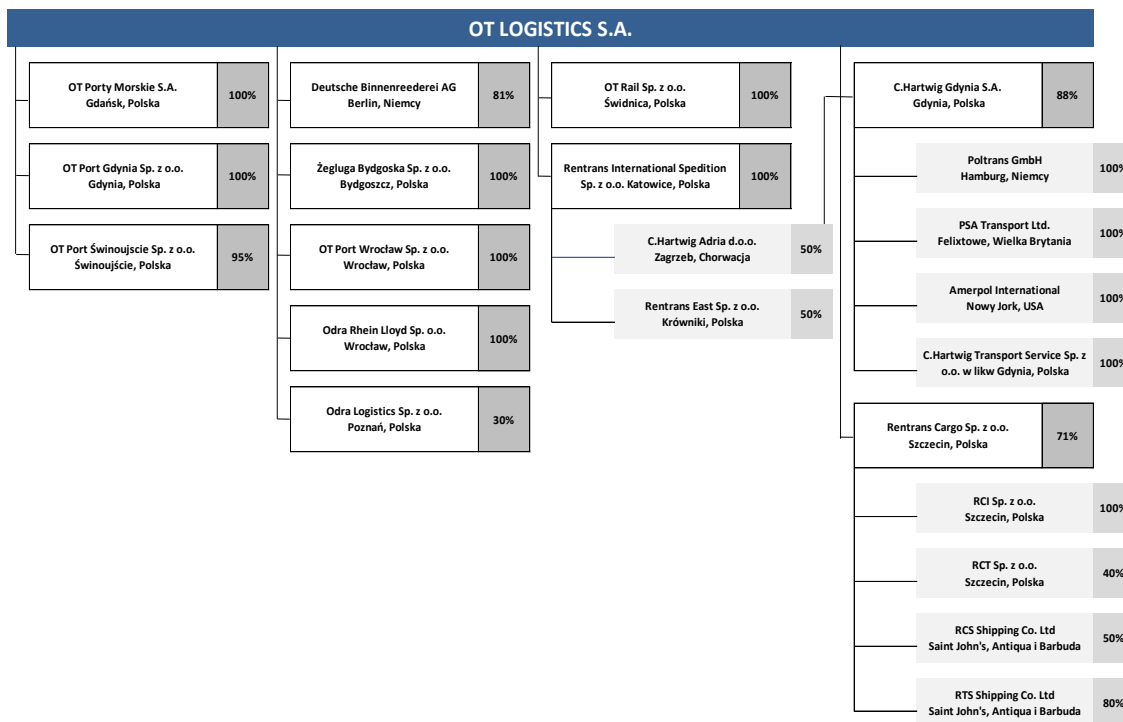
OT LOGISTICS S.A.

OT Porty Morskie S.A. Gdańsk, Polska 100%

OT Port Gdynia Sp. z o.o. Gdynia, Polska 100%

OT Port Świnoujscie Sp. z o.o. Świnoujście, Polska 95%

Deutsche Binnenreederei AG Berlin, Niemcy 81%

Żegluga Bydgoska Sp. z o.o. Bydgoszcz, Polska 100%

OT Port Wrocław Sp. z o.o. Wrocław, Polska 100%

Odra Rhein Lloyd Sp. z o.o. Wrocław, Polska 100%

Odra Logistics Sp. z o.o. Poznań, Polska 30%

OT Rail Sp. z o.o. Świdnica, Polska 100%

Rentrans International Spedition Sp. z o.o. Katowice, Polska 100%

C.Hartwig Adria d.o.o. Zagrzeb, Chorwacja 50%

Rentrans East Sp. z o.o. Krówniki, Polska 50%

C.Hartwig Gdynia S.A. Gdynia, Polska 88%

Poltrans GmbH Hamburg, Niemcy 100%

PSA Transport Ltd. Felixtowe, Wielka Brytania 100%

Amerpol International Nowy Jork, USA 100%

C.Hartwig Transport Service Sp. z o.o. w likw Gdynia, Polska 100%

Rentrans Cargo Sp. z o.o. Szczecin, Polska 71%

RCI Sp. z o.o. Szczecin, Polska 100%

RCT Sp. z o.o. Szczecin, Polska 40%

RCS Shipping Co. Ltd Saint John's, Antiqua i Barbuda 50%

RTS Shipping Co. Ltd Saint John's, Antiqua i Barbuda 80%